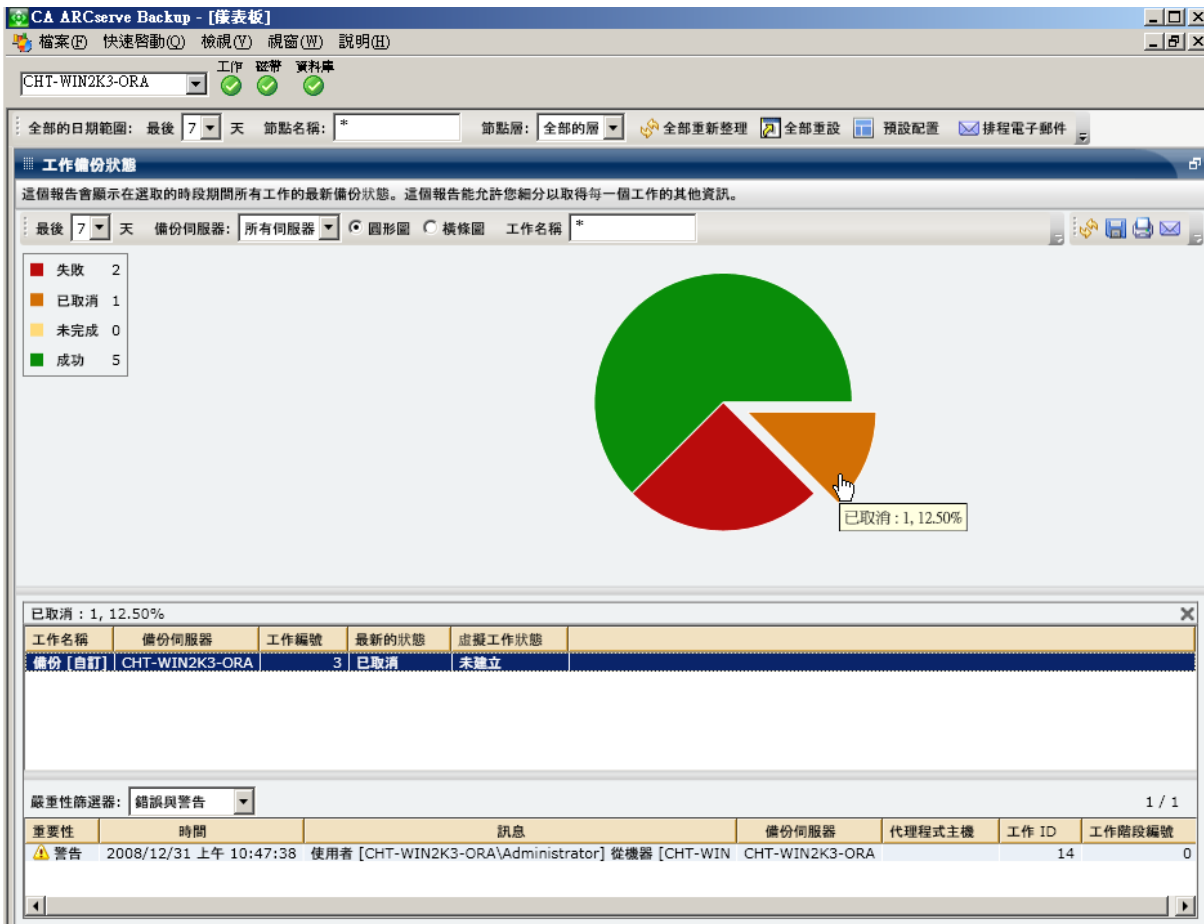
CA ARCserve Backup - [儀表板]

檔案(F) 快速啟動(Q) 檢視(V) 視窗(W) 說明(H)

CHT-WIN2K3-ORA

工作 磁帶 資料庫

全部的日期範圍: 最後 7 天 節點名稱: * 節點層: 全部的層 全部重新整理 全部重設 預設配置 排程電子郵件

工作備份狀態

這個報告會顯示在選取的時段期間所有工作的最新備份狀態。這個報告能允許您細分以取得每一個工作的其他資訊。

最後 7 天 備份伺服器: 所有伺服器 圓形圖 橫條圖 工作名稱 *

失敗 2
已取消 1
未完成 0
成功 5

已取消 : 1, 12.50%

已取消 : 1, 12.50%

| 工作名稱 | 備份伺服器 | 工作編號 | 最新的狀態 | 虛擬工作狀態 |
|---|---|---|---|---|
| 備份 [自訂] | CHT-WIN2K3-ORA | 3 | 已取消 | 未建立 |

嚴重性篩選器: 錯誤與警告

1 / 1

| 重要性 | 時間 | 訊息 | 備份伺服器 | 代理程式主機 | 工作 ID | 工作階段編號 |
|---|---|---|---|---|---|---|
| 警告 | 2008/12/31 上午 10:47:38 | 使用者 [CHT-WIN2K3-ORA\Administrator] 從機器 [CHT-WIN | CHT-WIN2K3-ORA | | 14 | 0 |